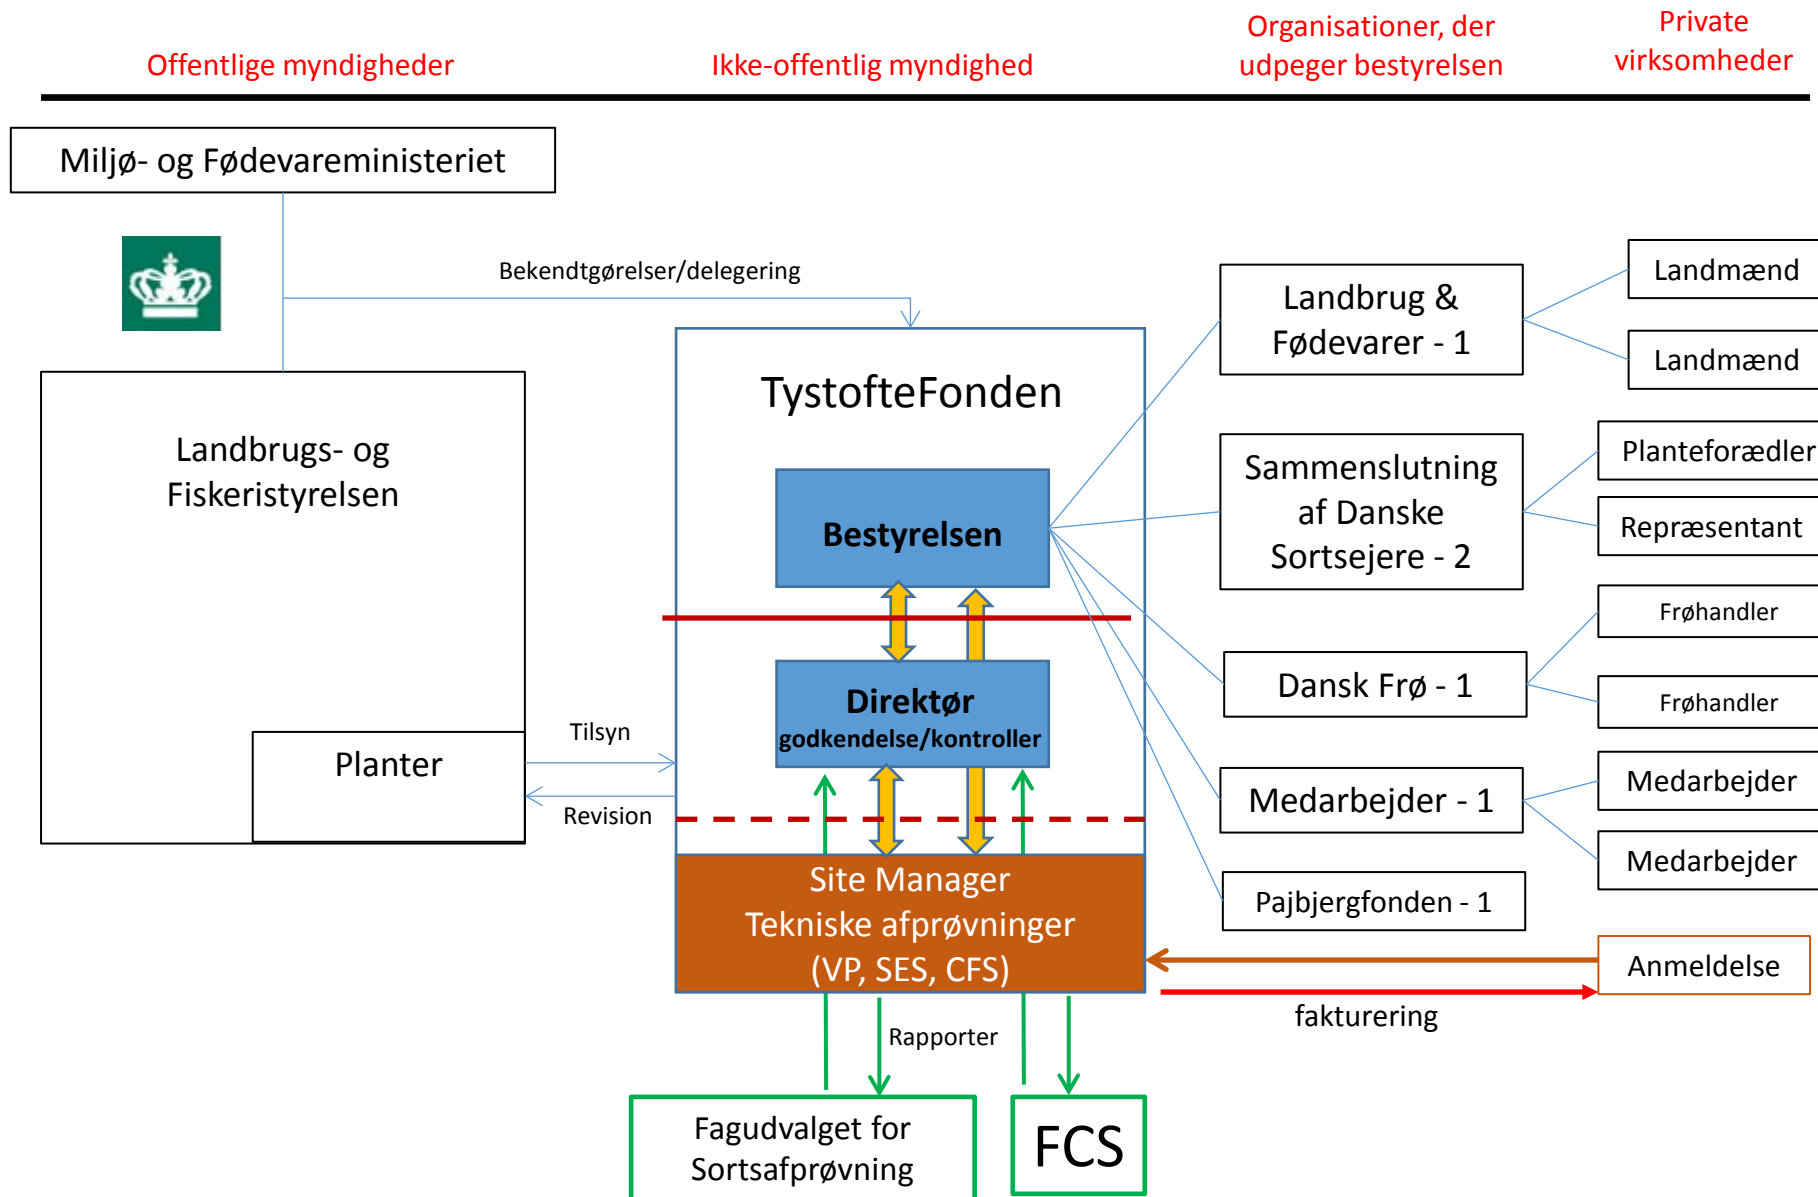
Offentlige myndigheder

Ikke-offentlig myndighed

Organisationer, der udpeger bestyrelsen

Private virksomheder

Miljø- og Fødevareministeriet

Bekendtgørelser/delegering

Landbrugs- og Fiskeristyrelsen

Planter

Tilsyn

Revision

TystofteFonden

Bestyrelsen

Direktør
godkendelse/kontroller

Site Manager
Tekniske afprøvninger
(VP, SES, CFS)

Rapporter

Fagudvalget for Sortsafprøvning

FCS

Landbrug & Fødevarer - 1

Sammenslutning af Danske Sortsejere - 2

Dansk Frø - 1

Medarbejder - 1

Pajbjergfonden - 1

Landmænd

Landmænd

Planteforædler

Repræsentant

Frøhandler

Frøhandler

Medarbejder

Medarbejder

Anmeldelse

fakturering